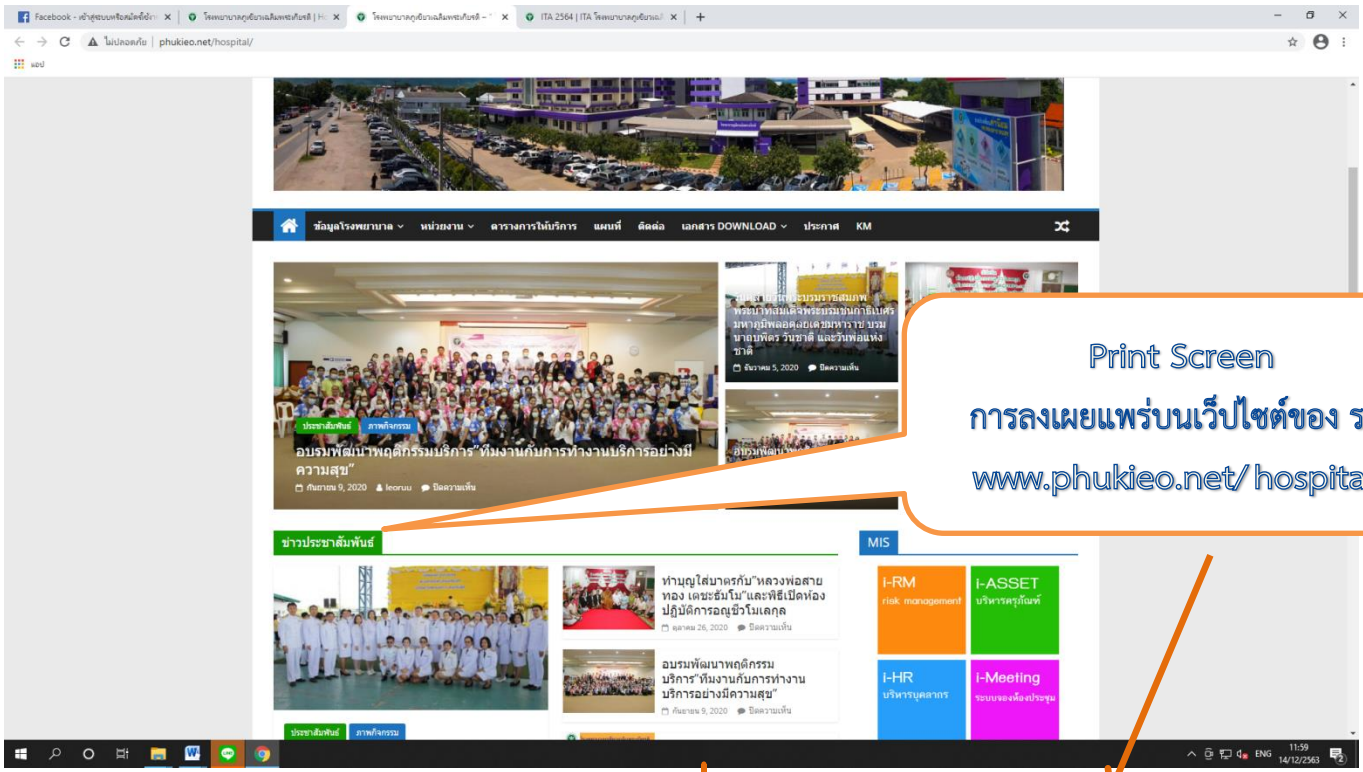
Facebook - เข้าสู่ระบบหรือสมัครใช้งาน | โรงพยาบาลภูเขียวเฉลิมพระเกียรติ | โรงพยาบาลภูเขียวเฉลิมพระเกียรติ | ITA 2564 | ITA โรงพยาบาลภูเขียวเฉลิม

ไม่ปลอดภัย | phukieo.net/hospital/

แอป

ข้อมูลโรงพยาบาล หน่วยงาน ตารางการให้บริการ แผนที่ ติดต่อ เอกสาร DOWNLOAD ประกาศ KM

ประชาสัมพันธ์ ภาพกิจกรรม

อบรมพัฒนาพฤติกรรมบริการ"ทีมงานกับการทำงานบริการอย่างมีความสุข"

กันยายน 9, 2020 leoruu ปิดความเห็น

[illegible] พระบาทสมเด็จพระบรมชนกาธิเบศร มหาภูมิพลอดุลยเดชมหาราช บรม นาถบพิตร วันชาติ และวันพ่อแห่งชาติ

ธันวาคม 5, 2020 ปิดความเห็น

อบรมพัฒนา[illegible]

Print Screen

การลงเผยแพร่บนเว็ปไซต์ของ ร

www.phukieo.net/ hospita

ข่าวประชาสัมพันธ์

ทำบุญใส่บาตรกับ"หลวงพ่อสายทอง เตชะธัมโม"และพิธีเปิดห้องปฏิบัติการอณูชีวโมเลกุล

ตุลาคม 26, 2020 ปิดความเห็น

อบรมพัฒนาพฤติกรรมบริการ"ทีมงานกับการทำงานบริการอย่างมีความสุข"

กันยายน 9, 2020 ปิดความเห็น

ประชาสัมพันธ์ ภาพกิจกรรม

MIS

i-RM
risk management

i-ASSET
บริหารครุภัณฑ์

i-HR
บริหารบุคลากร

i-Meeting
ระบบจองห้องประชุม

ENG 11:59 14/12/2563